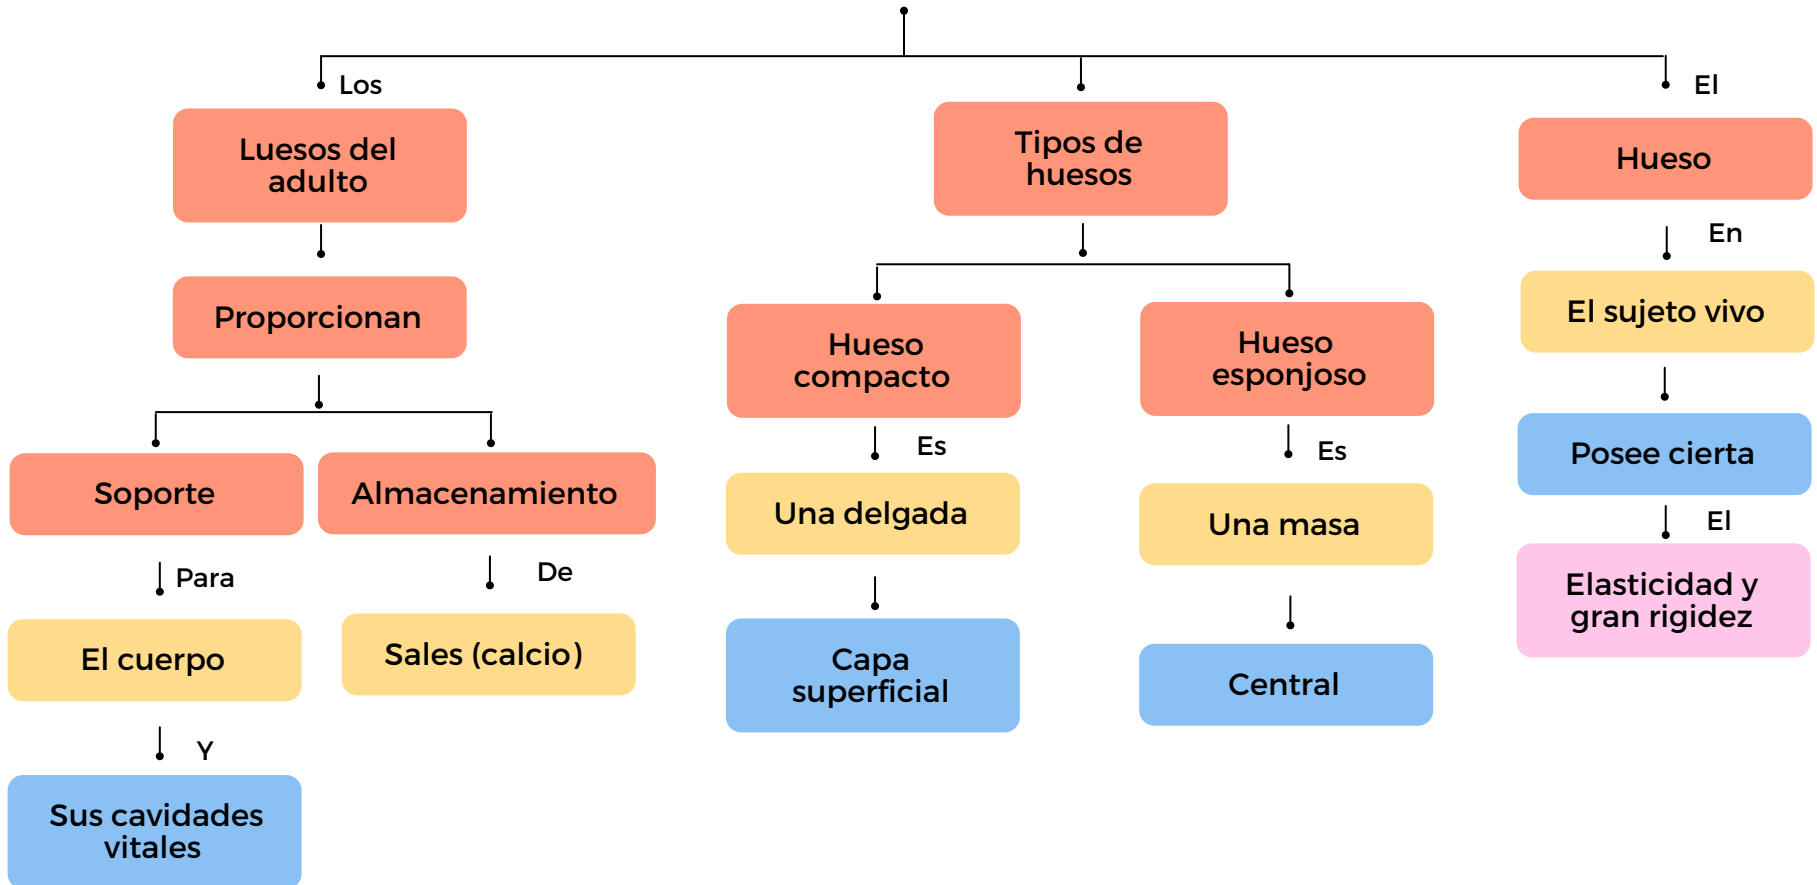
Los

Luesos del adulto

Proporcionan

Soporte

Para

El cuerpo

Y

Sus cavidades vitales

Almacenamiento

De

Sales (calcio)

Tipos de huesos

Hueso compacto

Es

Una delgada

Capa superficial

Hueso esponjoso

Es

Una masa

Central

El

Hueso

En

El sujeto vivo

Posee cierta

El

Elasticidad y gran rigidez